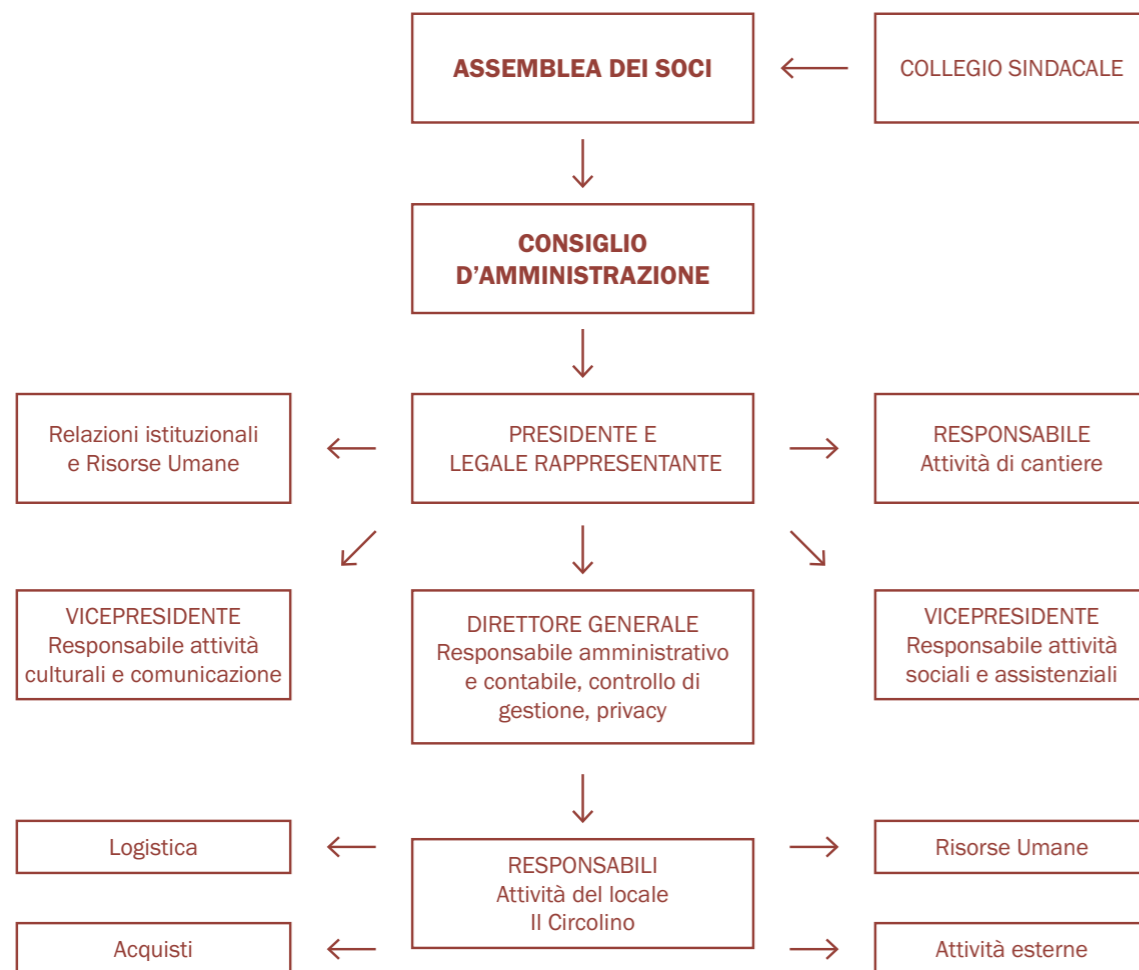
ASSEMBLEA DEI SOCI

COLLEGIO SINDACALE

CONSIGLIO D'AMMINISTRAZIONE

Relazioni istituzionali e Risorse Umane

PRESIDENTE E LEGALE RAPPRESENTANTE

RESPONSABILE Attività di cantiere

VICEPRESIDENTE Responsabile attività culturali e comunicazione

DIRETTORE GENERALE Responsabile amministrativo e contabile, controllo di gestione, privacy

VICEPRESIDENTE Responsabile attività sociali e assistenziali

Logistica

RESPONSABILI Attività del locale Il Circolino

Risorse Umane

Acquisti

Attività esterne